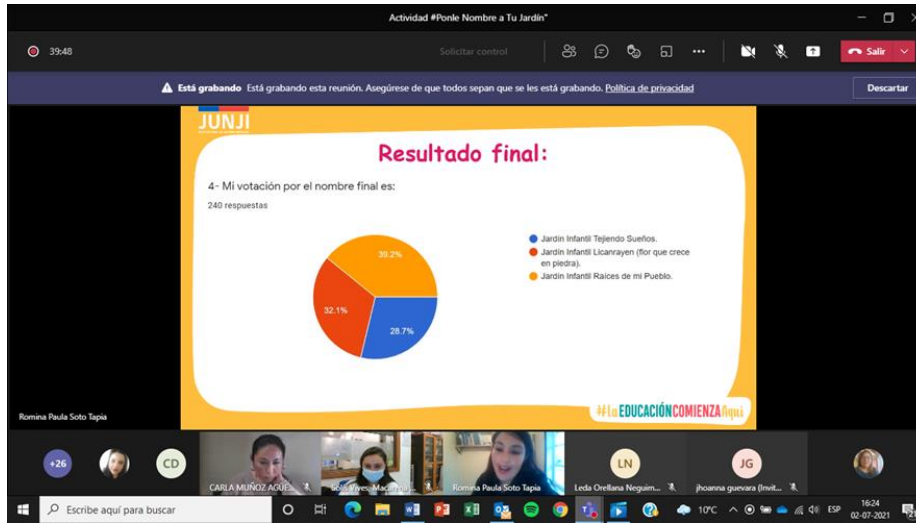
Actividad #Ponle Nombre a Tu Jardín"

39:48

Solicitar control

Salir

Está grabando Está grabando esta reunión. Asegúrese de que todos sepan que se les está grabando. Política de privacidad

Descartar

JUNJI

Resultado final:

4- Mi votación por el nombre final es:

240 respuestas

39.2%

32.1%

28.7%

Jardín Infantil Tejiendo Sueños.

Jardín Infantil Licanrayen (flor que crece en piedra).

Jardín Infantil Raíces de mi Pueblo.

#LaEDUCACIÓNCOMIENZAAquí

Romina Paula Soto Tapia

+26

CD

CARLA MUÑOZ AGUE...

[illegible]

Romina Paula Soto Tapia

LN

Leda Orellana Neguim...

JG

jhoanna guevara (Invit...

Escribe aquí para buscar

10°C

ESP

16:24

02-07-2021